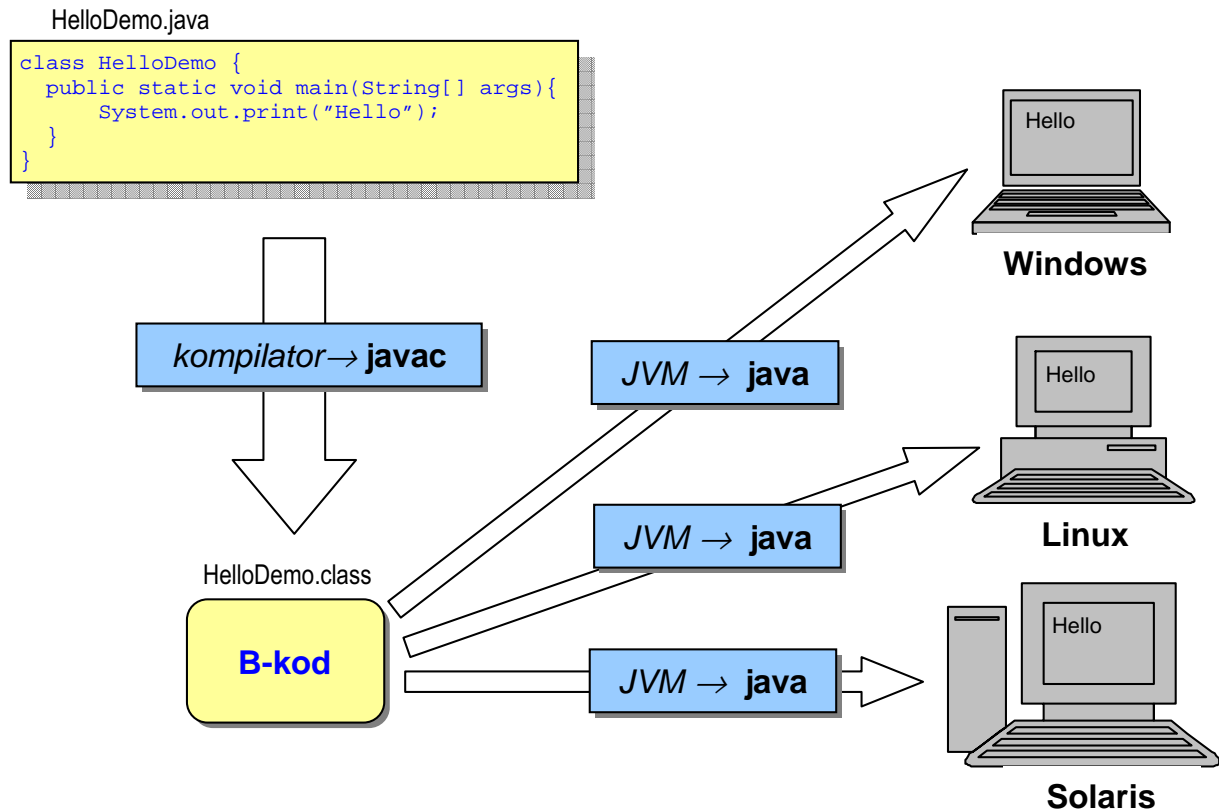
HelloDemo.java

```
class HelloDemo {
  public static void main(String[] args){
      System.out.print("Hello");
  }
}
```

Hello

Windows

*kompilator*$\rightarrow$ **javac**

*JVM* $\rightarrow$ **java**

Hello

*JVM* $\rightarrow$ **java**

Linux

HelloDemo.class

Hello

**B-kod**

*JVM* $\rightarrow$ **java**

Solaris